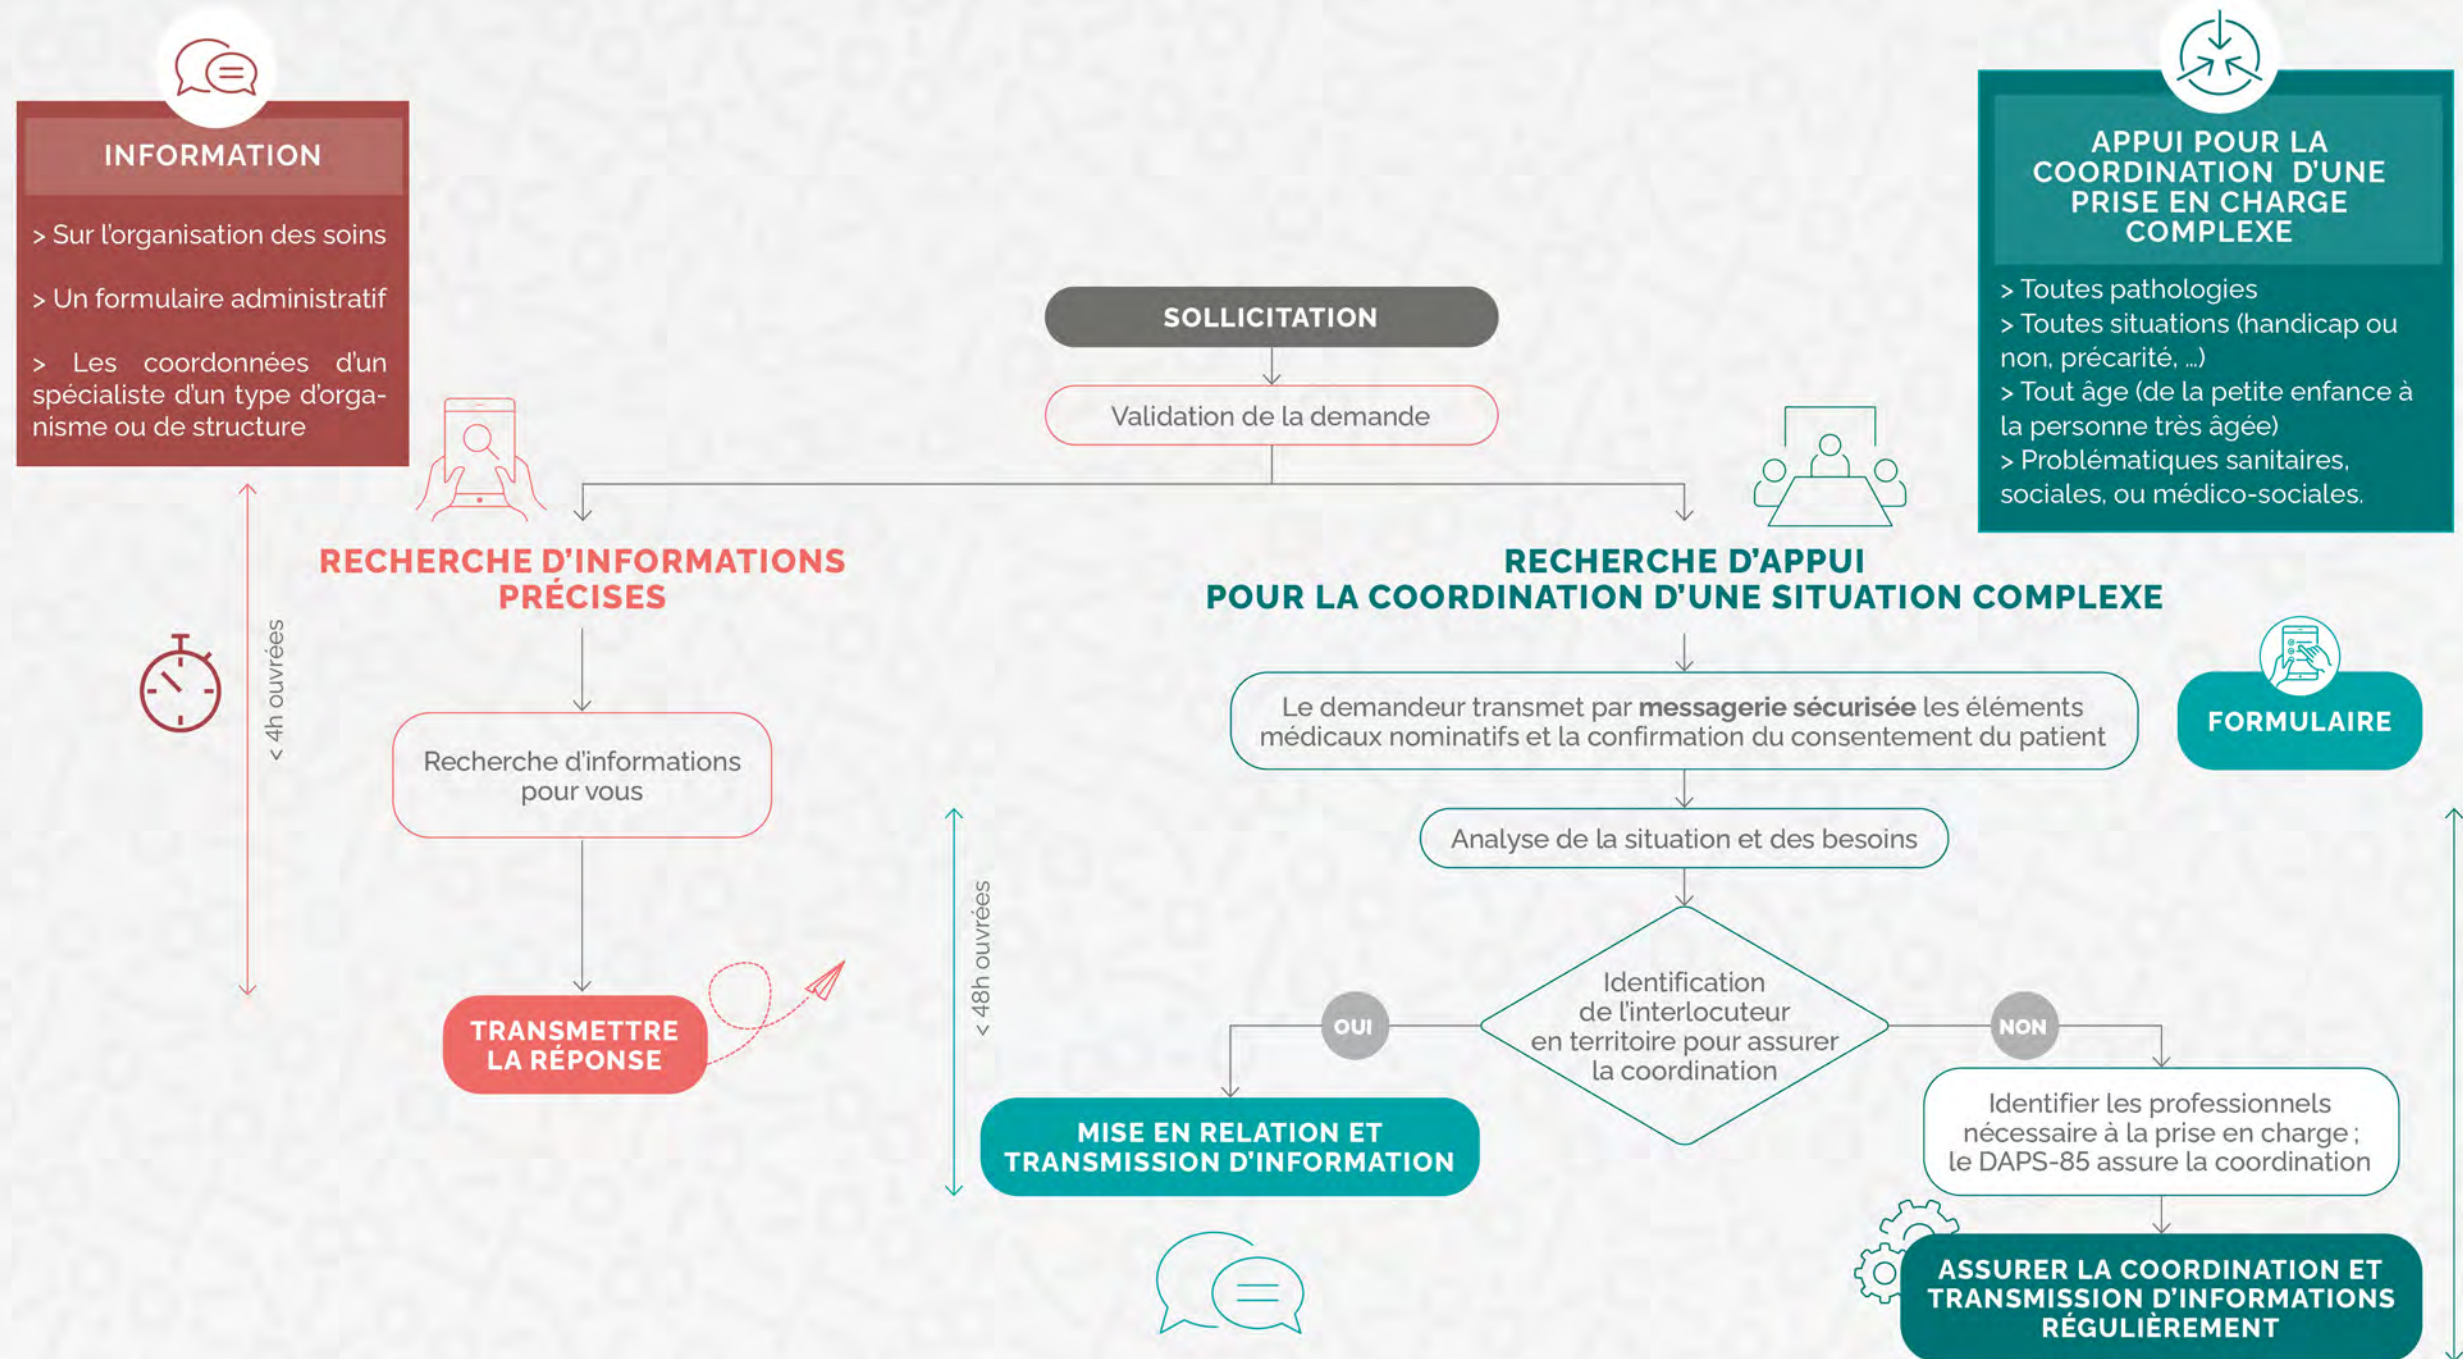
INFORMATION

> Sur l'organisation des soins

> Un formulaire administratif

> Les coordonnées d'un spécialiste d'un type d'organisme ou de structure

APPUI POUR LA COORDINATION D'UNE PRISE EN CHARGE COMPLEXE

> Toutes pathologies
> Toutes situations (handicap ou non, précarité, ...)
> Tout âge (de la petite enfance à la personne très âgée)
> Problématiques sanitaires, sociales, ou médico-sociales.

SOLLICITATION

Validation de la demande

RECHERCHE D'INFORMATIONS PRÉCISES

< 4h ouvrées

Recherche d'informations pour vous

TRANSMETTRE LA RÉPONSE

RECHERCHE D'APPUI POUR LA COORDINATION D'UNE SITUATION COMPLEXE

Le demandeur transmet par **messagerie sécurisée** les éléments médicaux nominatifs et la confirmation du consentement du patient

FORMULAIRE

Analyse de la situation et des besoins

< 48h ouvrées

Identification de l'interlocuteur en territoire pour assurer la coordination

OUI

NON

MISE EN RELATION ET TRANSMISSION D'INFORMATION

Identifier les professionnels nécessaire à la prise en charge ; le DAPS-85 assure la coordination

ASSURER LA COORDINATION ET TRANSMISSION D'INFORMATIONS RÉGULIÈREMENT